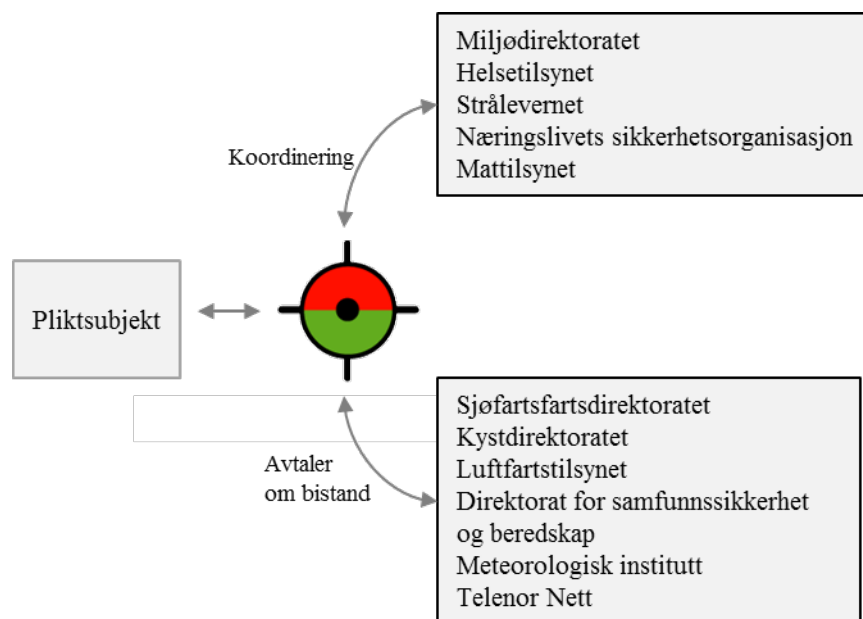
Miljødirektoratet
Helsetilsynet
Strålevernet
Næringslivets sikkerhetsorganisasjon
Mattilsynet

Koordinering

Pliktsubjekt

Avtaler om bistand

Sjøfartsfartsdirektoratet
Kystdirektoratet
Luftfartstilsynet
Direktorat for samfunnssikkerhet og beredskap
Meteorologisk institutt
Telenor Nett